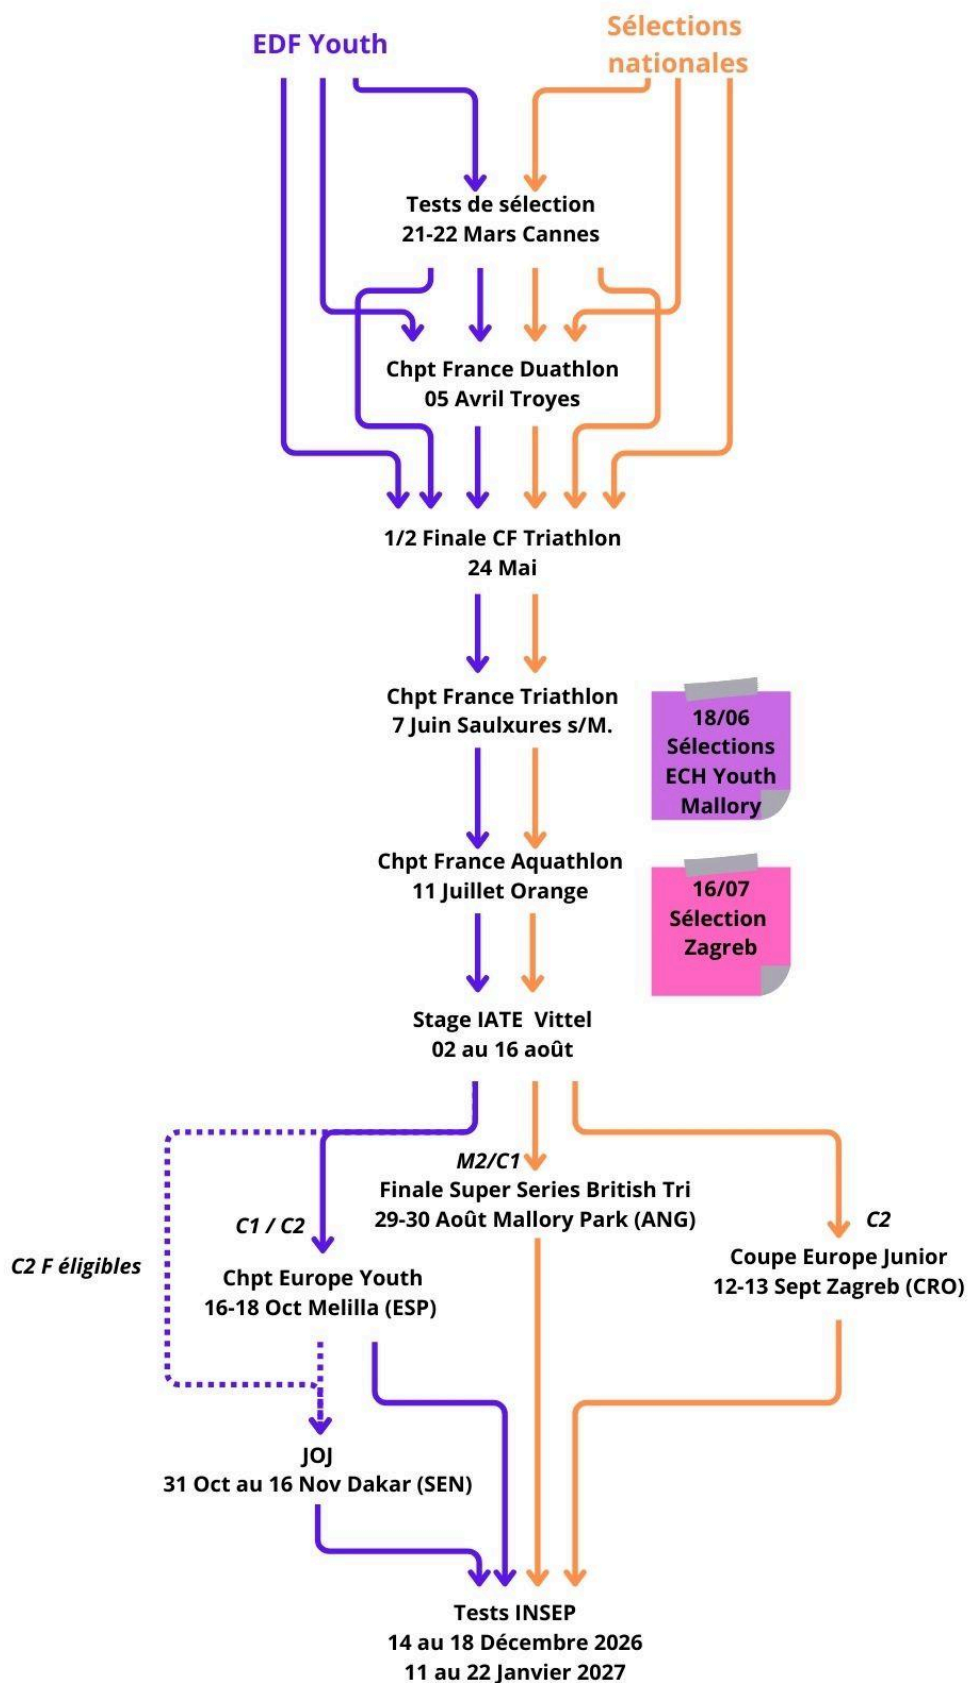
EDF Youth

Sélections nationales

Tests de sélection
21-22 Mars Cannes

Chpt France Duathlon
05 Avril Troyes

1/2 Finale CF Triathlon
24 Mai

Chpt France Triathlon
7 Juin Saulxures s/M.

18/06
Sélections
ECH Youth
Mallory

Chpt France Aquathlon
11 Juillet Orange

16/07
Sélection
Zagreb

Stage IATE Vittel
02 au 16 août

M2/C1
Finale Super Series British Tri
29-30 Août Mallory Park (ANG)

C1 / C2
Chpt Europe Youth
16-18 Oct Melilla (ESP)

C2
Coupe Europe Junior
12-13 Sept Zagreb (CRO)

C2 F éligibles

JOJ
31 Oct au 16 Nov Dakar (SEN)

Tests INSEP
14 au 18 Décembre 2026
11 au 22 Janvier 2027